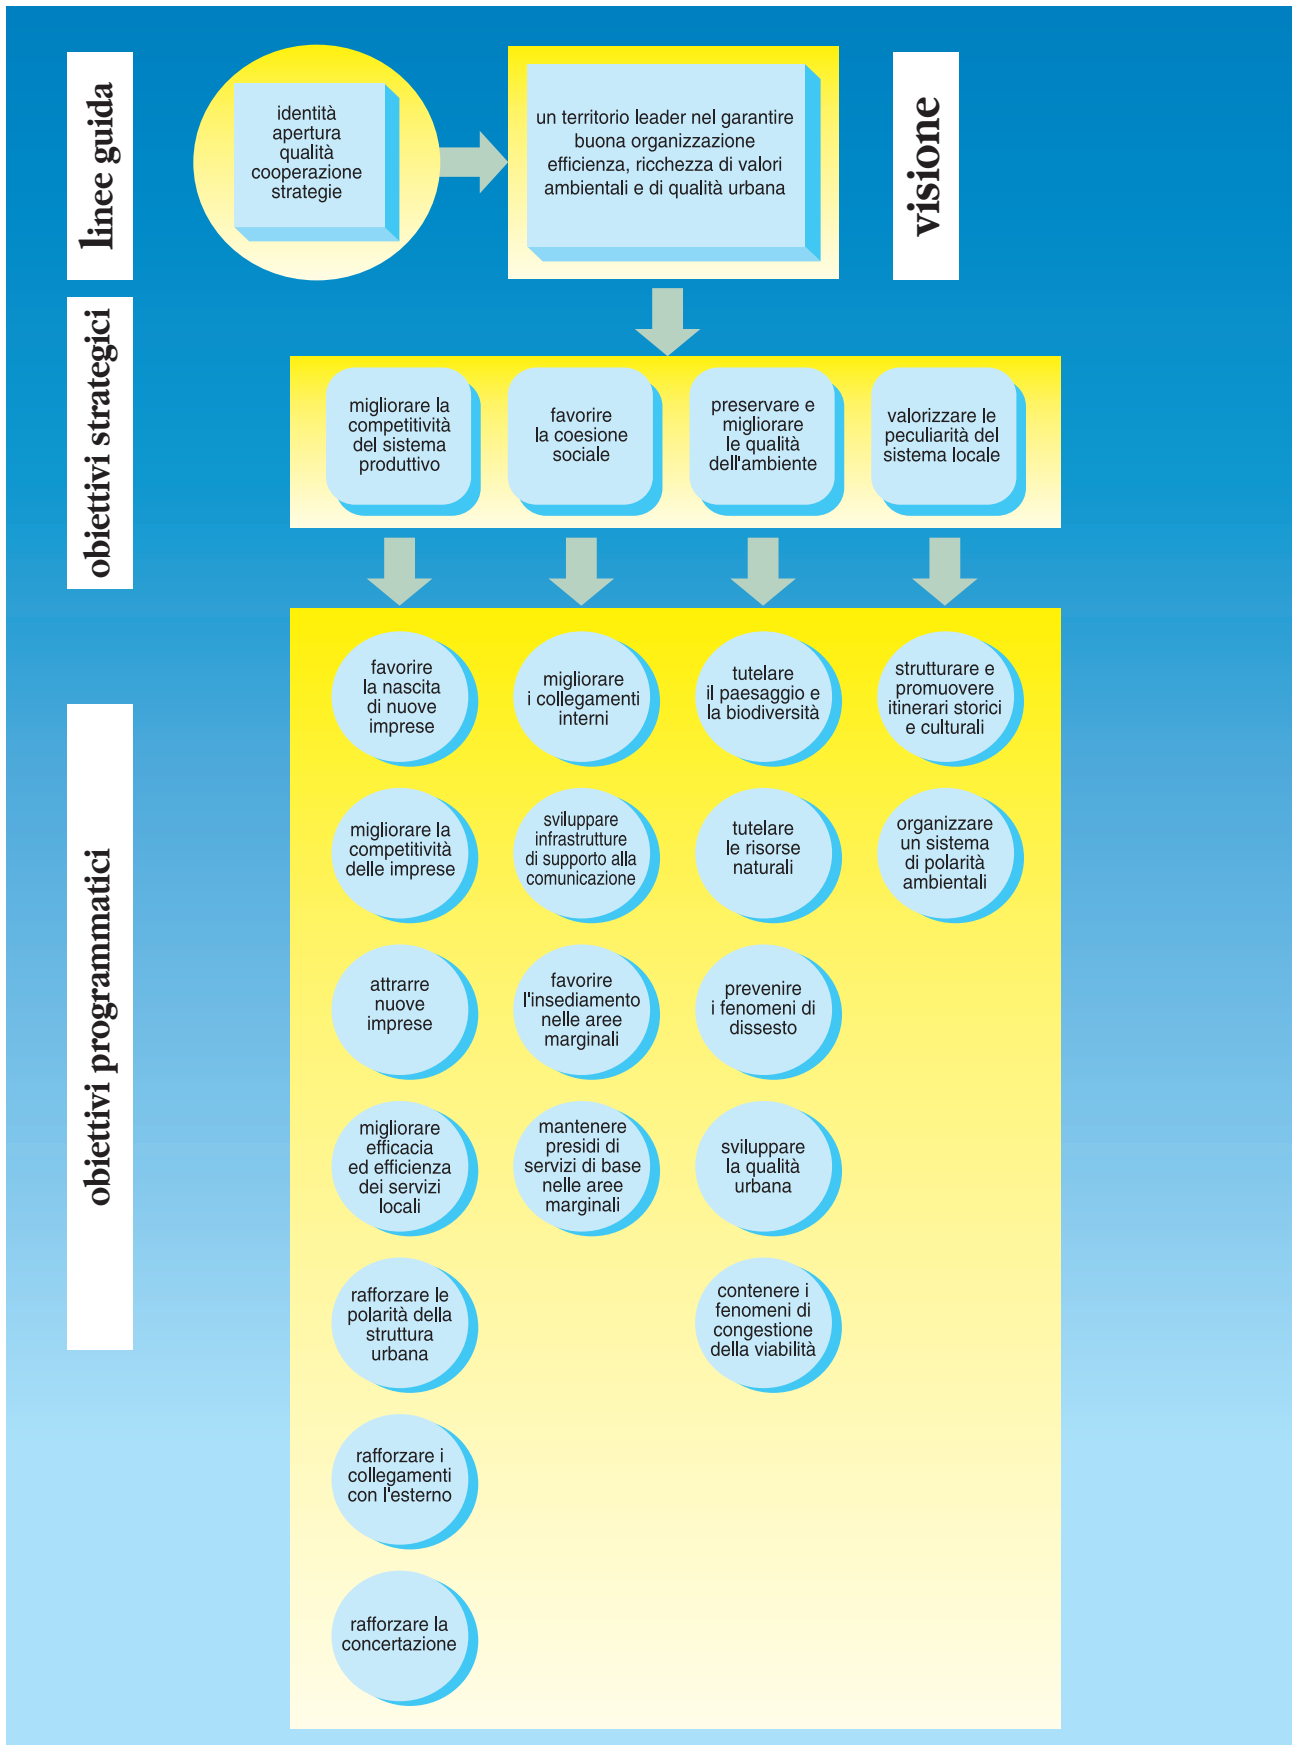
linee guida

identità
apertura
qualità
cooperazione
strategie

un territorio leader nel garantire buona organizzazione efficienza, ricchezza di valori ambientali e di qualità urbana

visione

obiettivi strategici

migliorare la competitività del sistema produttivo

favorire la coesione sociale

preservare e migliorare le qualità dell'ambiente

valorizzare le peculiarità del sistema locale

obiettivi programmatici

favorire la nascita di nuove imprese

migliorare la competitività delle imprese

attrarre nuove imprese

migliorare efficacia ed efficienza dei servizi locali

rafforzare le polarità della struttura urbana

rafforzare i collegamenti con l'esterno

rafforzare la concertazione

migliorare i collegamenti interni

sviluppare infrastrutture di supporto alla comunicazione

favorire l'insediamento nelle aree marginali

mantenere presidi di servizi di base nelle aree marginali

tutelare il paesaggio e la biodiversità

tutelare le risorse naturali

prevenire i fenomeni di dissesto

sviluppare la qualità urbana

contenere i fenomeni di congestione della viabilità

strutturare e promuovere itinerari storici e culturali

organizzare un sistema di polarità ambientali